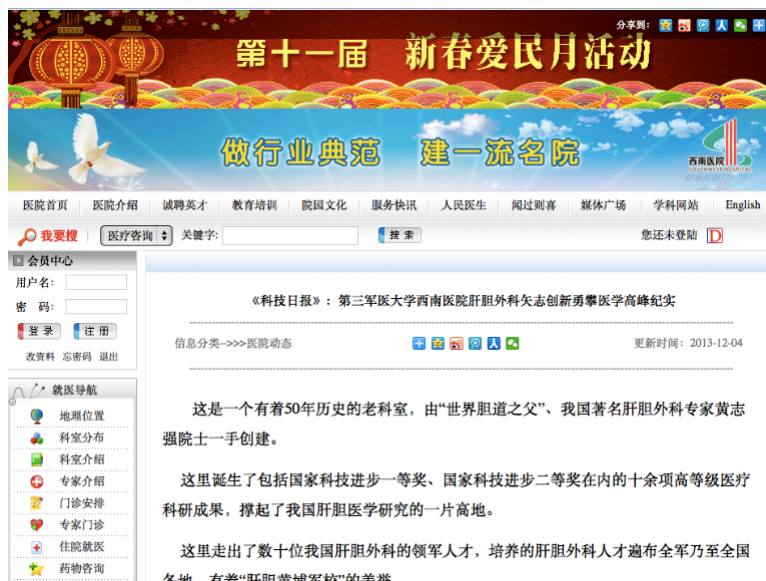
分享到:

第十一届 新春爱民月活动

做行业典范 建一流名院

西南医院
SOUTHWEST HOSPITAL

医院首页 医院介绍 诚聘英才 教育培训 院园文化 服务快讯 人民医生 闻过则喜 媒体广场 学科网站 English

我要搜 医疗咨询 关键字: 搜索 您还未登陆

会员中心
用户名:
密 码:
登录 注册
改资料 忘密码 退出

就医导航
地理位置
科室分布
科室介绍
专家介绍
门诊安排
专家门诊
住院就医
药物咨询

《科技日报》:第三军医大学西南医院肝胆外科矢志创新勇攀医学高峰纪实

信息分类->>>医院动态 更新时间:2013-12-04

这是一个有着50年历史的老科室,由“世界胆道之父”、我国著名肝胆外科专家黄志强院士一手创建。

这里诞生了包括国家科技进步一等奖、国家科技进步二等奖在内的十余项高等级医疗科研成果,撑起了我国肝胆医学研究的一片高地。

这里走出了数十位我国肝胆外科的领军人才,培养的肝胆外科人才遍布全军乃至全国各地,有着“肝胆黄埔军校”的美誉。